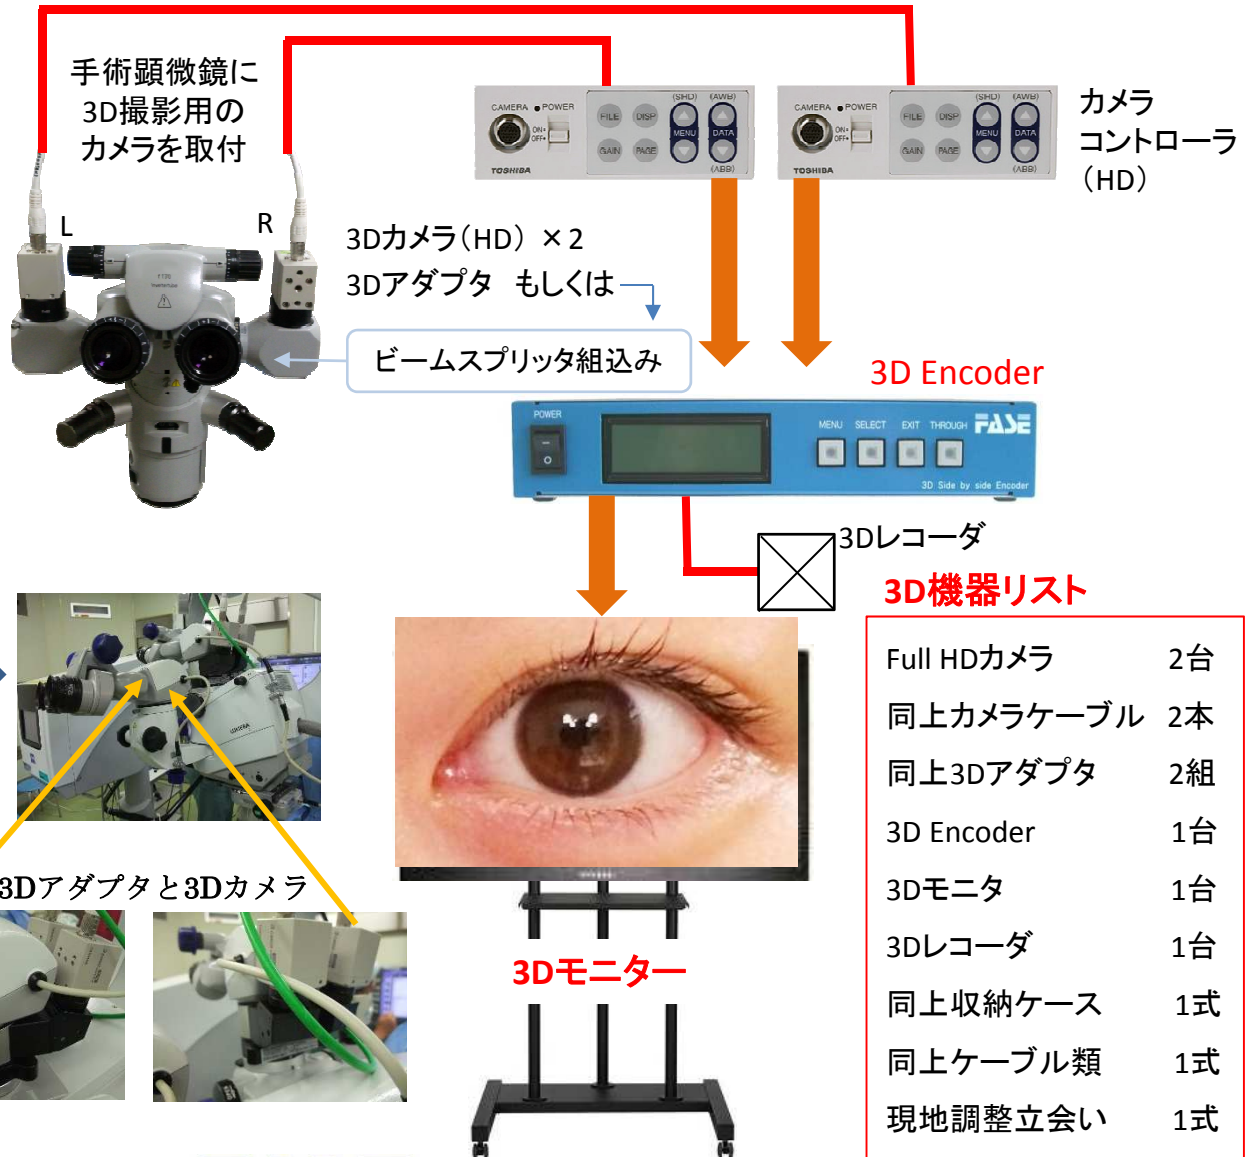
手術顕微鏡に
3D撮影用の
カメラを取付

L

R

CAMERA POWER
ON OFF
FILE DISP
GAIN PAGE
(SHD) (AWB)
MENU DATA
(ABB)
TOSHIBA

CAMERA POWER
ON OFF
FILE DISP
GAIN PAGE
(SHD) (AWB)
MENU DATA
(ABB)
TOSHIBA

カメラ
コントローラ
（HD）

3Dカメラ（HD）×2
3Dアダプタ　もしくは

ビームスプリッタ組込み

3D Encoder

POWER
MENU SELECT EXIT THROUGH
FASE
3D Side by side Encoder

3Dレコーダ

3D機器リスト

| | |
|---|---|
| Full HDカメラ | 2台 |
| 同上カメラケーブル | 2本 |
| 同上3Dアダプタ | 2組 |
| 3D Encoder | 1台 |
| 3Dモニタ | 1台 |
| 3Dレコーダ | 1台 |
| 同上収納ケース | 1式 |
| 同上ケーブル類 | 1式 |
| 現地調整立会い | 1式 |

3Dアダプタと3Dカメラ

3Dモニター